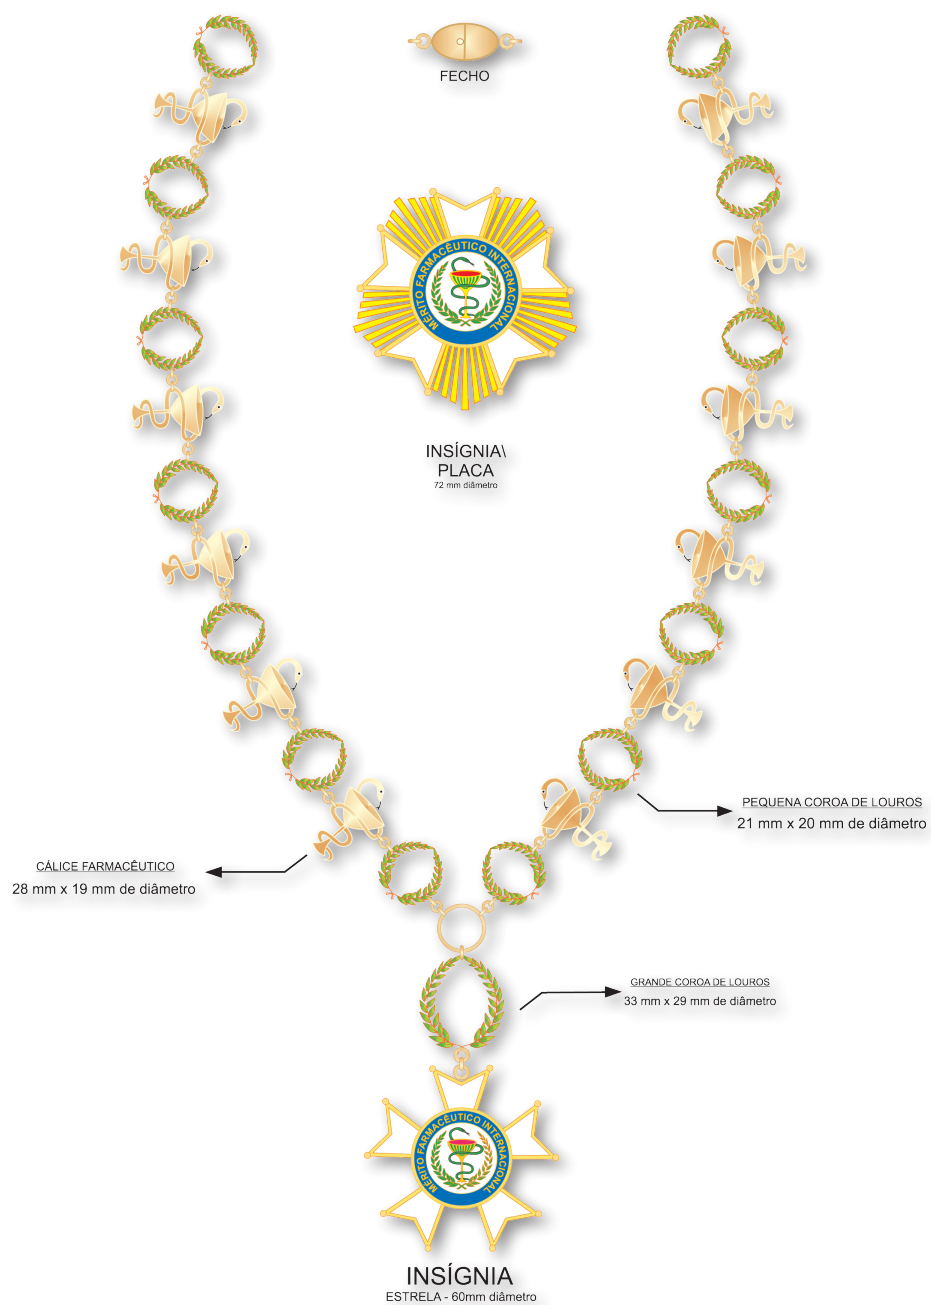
FECHO

MÉRITO FARMACÊUTICO INTERNACIONAL

INSÍGNIA\
PLACA
72 mm diâmetro

PEQUENA COROA DE LOUROS
21 mm x 20 mm de diâmetro

CÁLICE FARMACÊUTICO
28 mm x 19 mm de diâmetro

GRANDE COROA DE LOUROS
33 mm x 29 mm de diâmetro

MÉRITO FARMACÊUTICO INTERNACIONAL

INSÍGNIA
ESTRELA - 60mm diâmetro